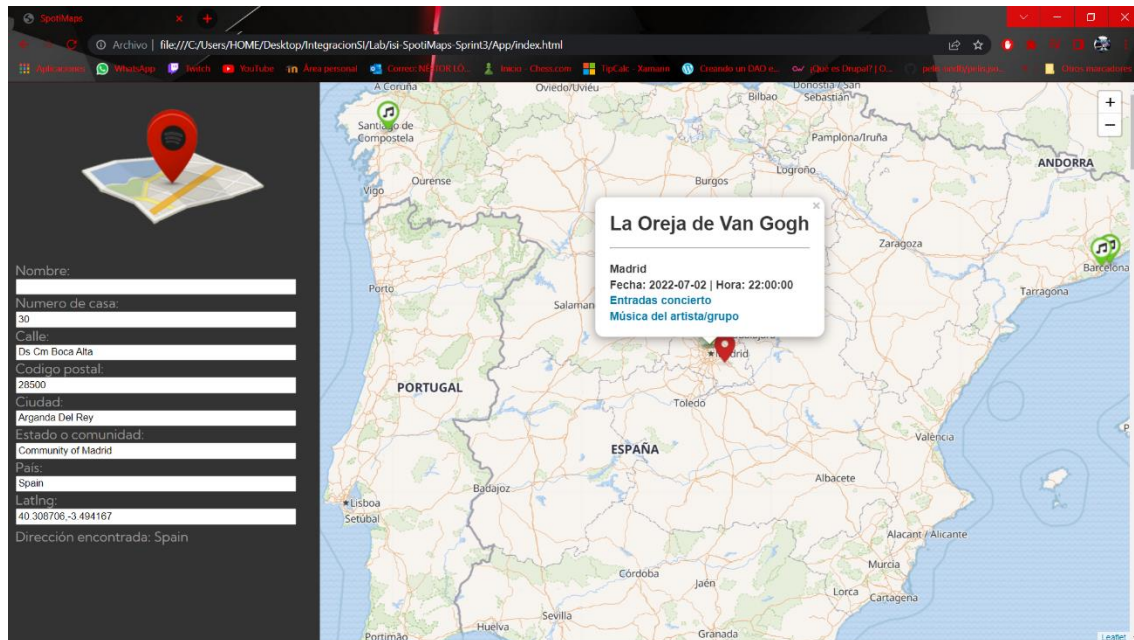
SpotiMaps

Archivo | file:///C:/Users/HOME/Desktop/IntegracionSI/Lab/isi-SpotiMaps-Sprint3/App/index.html

Aplicaciones WhatsApp Twitch YouTube Área personal Correo: NESTOR LO... Inicio - Chess.com TipCalc - Xamarin Creando un DAO e... ¿Qué es Drupal? | O... Otros marcadores

Nombre:

Numero de casa:
30
Calle:
Ds Cm Boca Alta
Codigo postal:
28500
Ciudad:
Arganda Del Rey
Estado o comunidad:
Community of Madrid
País:
Spain
Latlng:
40.308706,-3.494167
Dirección encontrada: Spain

A Coruña
Oviedo/Uviéu
Bilbao
Donostia / San Sebastián
Santiago de Compostela
Pamplona/Iruña
ANDORRA
Ourense
Logroño
Burgos
Vigo
Zaragoza
Barcelona
Porto
Tarragona
Salamanca
Madrid
PORTUGAL
Toledo
València
ESPAÑA
Badajoz
Albacete
Lisboa
Setúbal
Alacant / Alicante
Murcia
Córdoba
Jaén
Lorca
Cartagena
Sevilla
Huelva
Granada
Portimão
Leaflet

La Oreja de Van Gogh
Madrid
Fecha: 2022-07-02 | Hora: 22:00:00
Entradas concierto
Música del artista/grupo
×
+
−